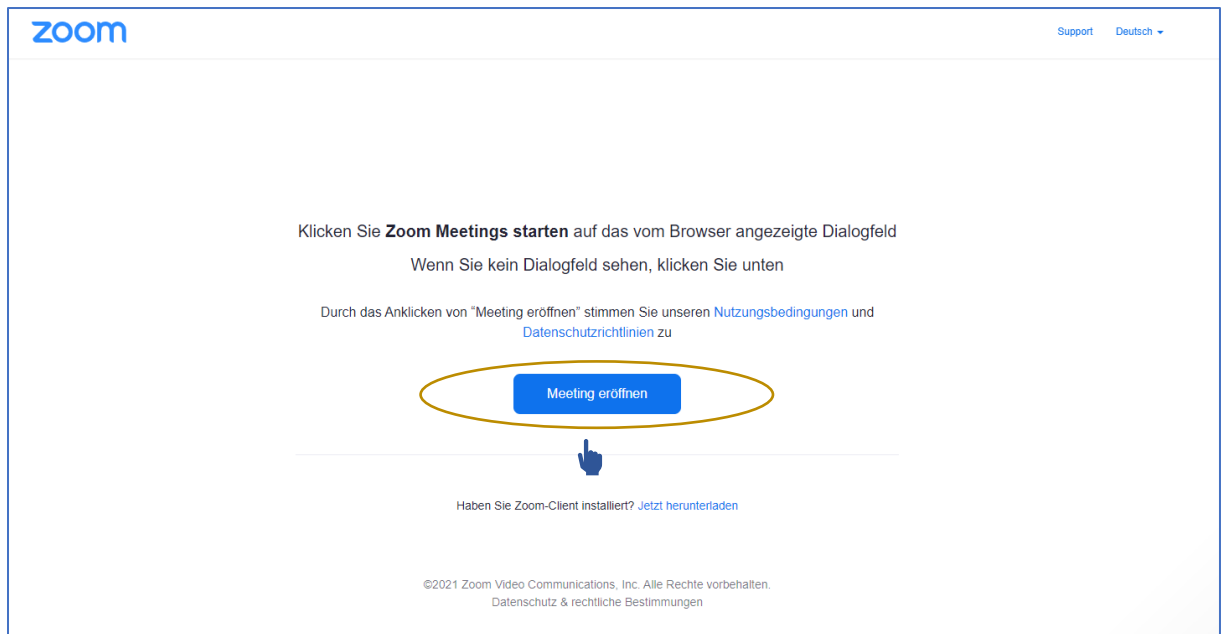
zoom

Support Deutsch

Klicken Sie **Zoom Meetings starten** auf das vom Browser angezeigte Dialogfeld

Wenn Sie kein Dialogfeld sehen, klicken Sie unten

Durch das Anklicken von "Meeting eröffnen" stimmen Sie unseren Nutzungsbedingungen und Datenschutzrichtlinien zu

Meeting eröffnen

Haben Sie Zoom-Client installiert? Jetzt herunterladen

©2021 Zoom Video Communications, Inc. Alle Rechte vorbehalten.
Datenschutz & rechtliche Bestimmungen